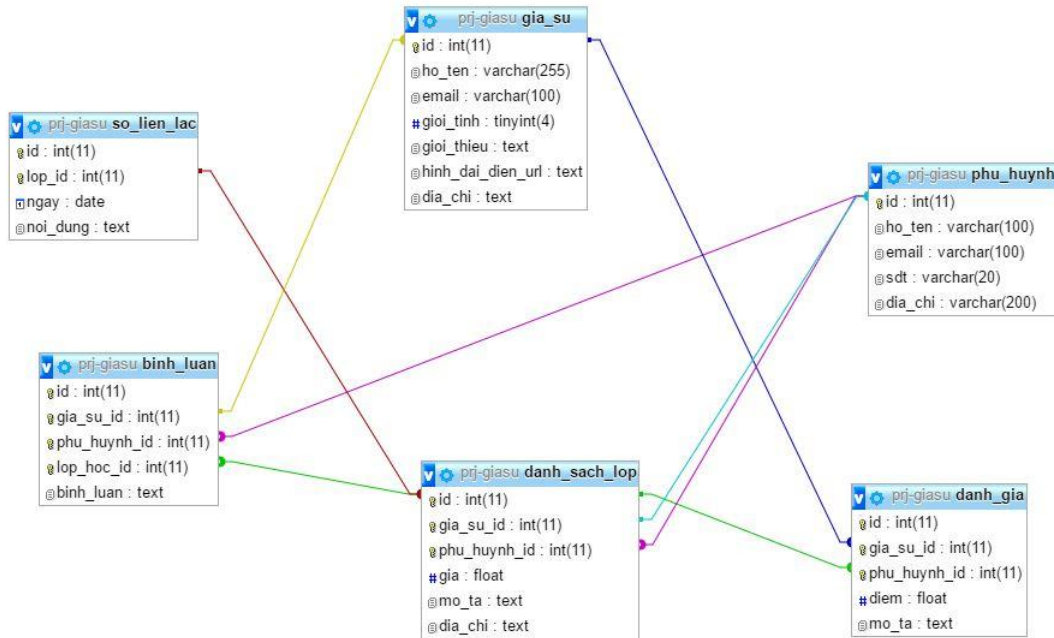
prj-giasu gia_su
id : int(11)
ho_ten : varchar(255)
email : varchar(100)
gioi_tinh : tinyint(4)
gioi_thieu : text
hinh_dai_dien_url : text
dia_chi : text

prj-giasu so_lien_lac
id : int(11)
lop_id : int(11)
ngay : date
noi_dung : text

prj-giasu phu_huynh
id : int(11)
ho_ten : varchar(100)
email : varchar(100)
sdt : varchar(20)
dia_chi : varchar(200)

prj-giasu binh_luan
id : int(11)
gia_su_id : int(11)
phu_huynh_id : int(11)
lop_hoc_id : int(11)
binh_luan : text

prj-giasu danh_sach_lop
id : int(11)
gia_su_id : int(11)
phu_huynh_id : int(11)
gia : float
mo_ta : text
dia_chi : text

prj-giasu danh_gia
id : int(11)
gia_su_id : int(11)
phu_huynh_id : int(11)
diem : float
mo_ta : text